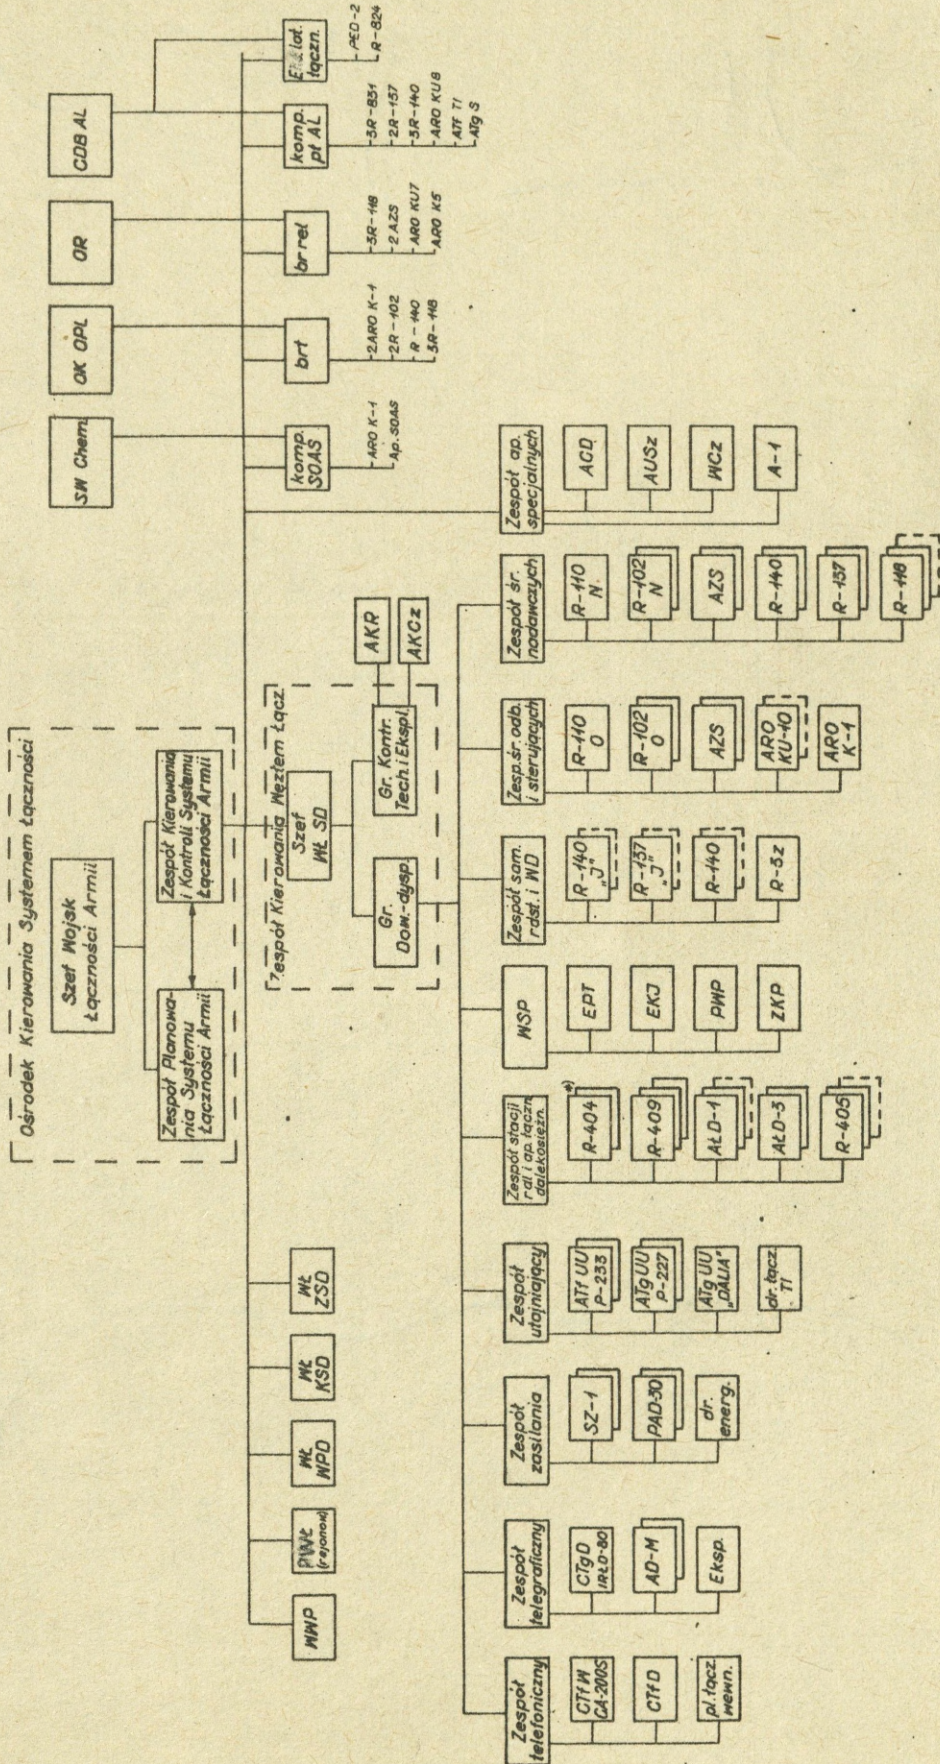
Ośrodek Kierowania Systemem Łączności

Szef Wojsk Łączności Armii

Zespół Planowania Systemu Łączności Armii

Zespół Kierowania i Kontroli Systemu Łączności Armii

Zespół Kierowania Węzłem Łącz.

Szef Wł. SD

Gr. Dow.-dysp.

Gr. Kontr. Tech. i Ekspl.

AKR

AKCz

SW Chem.

OK OPL

OR

CDB AL

komp. SOAS

ARO K-1
Ap. SOAS

brt

2ARO K-1
2R-102
R-140
5R-118

br rel

5R-118
2AZS
ARO KU7
ARO K5

komp. pt AL

5R-831
2R-137
5R-140
ARO KU8
ATf T1
ATg S

Eskl. lot. łączn.

PED-2
R-824

WWP

PlWł (rejonow)

Wł. WPD

Wł. KSD

Wł. ZSD

Zespół telefoniczny

CTfW CA-200S

CTfD

pl. łącz. wewn.

Zespół telegraficzny

CTgD IAŁD-80

AD-M

Eksp.

Zespół zasilania

SZ-1

PAD-30

dr. energ.

Zespół utajniający

ATf UU P-233

ATg UU P-227

ATg UU „DALIA"

dr. łącz. T1

Zespół stacji rdl i ap. łączn. dalekosiężn.

*)

R-404

R-409

AŁD-1

AŁD-3

R-405

WSP

EPT

EKJ

PWP

ZKP

Zespół sam. rdst. i WD

R-140 „J"

R-137 „J"

R-140

R-5z

Zesp. śr. odb. i sterujących

R-110 O

R-102 O

AZS

ARO KU-40

ARO K-1

Zespół śr. nadawczych

R-110 N.

R-102 N

AZS

R-140

R-137

R-118

Zespół ap. specjalnych

ACD

AUSz

WCz

A-1